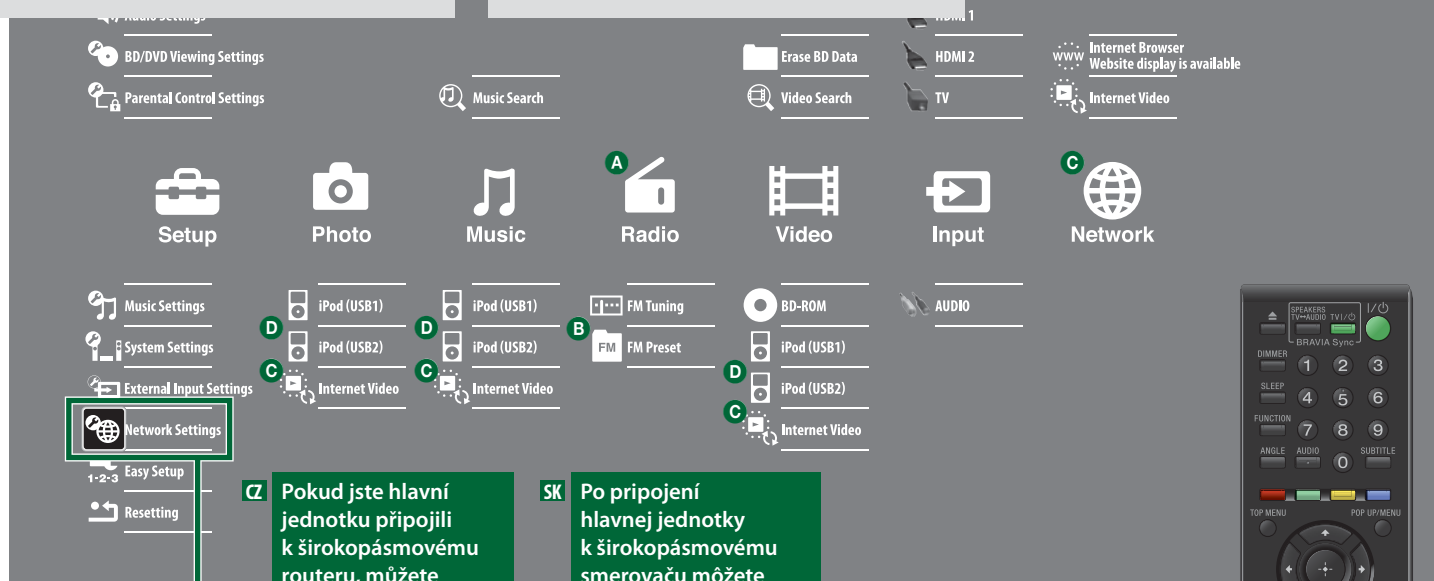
Audio Settings

BD/DVD Viewing Settings

Parental Control Settings

Music Search

HDMI 1

Erase BD Data

HDMI 2

Internet Browser
Website display is available

Video Search

TV

Internet Video

Setup

Photo

Music

A

Radio

Video

Input

C

Network

Music Settings

System Settings

External Input Settings

Network Settings

Easy Setup

Resetting

D iPod (USB1)

iPod (USB2)

C Internet Video

D iPod (USB1)

iPod (USB2)

C Internet Video

FM Tuning

B FM FM Preset

BD-ROM

D iPod (USB1)

iPod (USB2)

C Internet Video

AUDIO

CZ Pokud jste hlavní jednotku připojili k širokopásmovému routeru, můžete

SK Po pripojení hlavnej jednotky k širokopásmovému smerovaču môžete

SPEAKERS TV↔AUDIO TV I/⏻ I/⏻
BRAVIA Sync
DIMMER 1 2 3
SLEEP 4 5 6
FUNCTION 7 8 9
ANGLE AUDIO SUBTITLE
0
TOP MENU POP UP/MENU